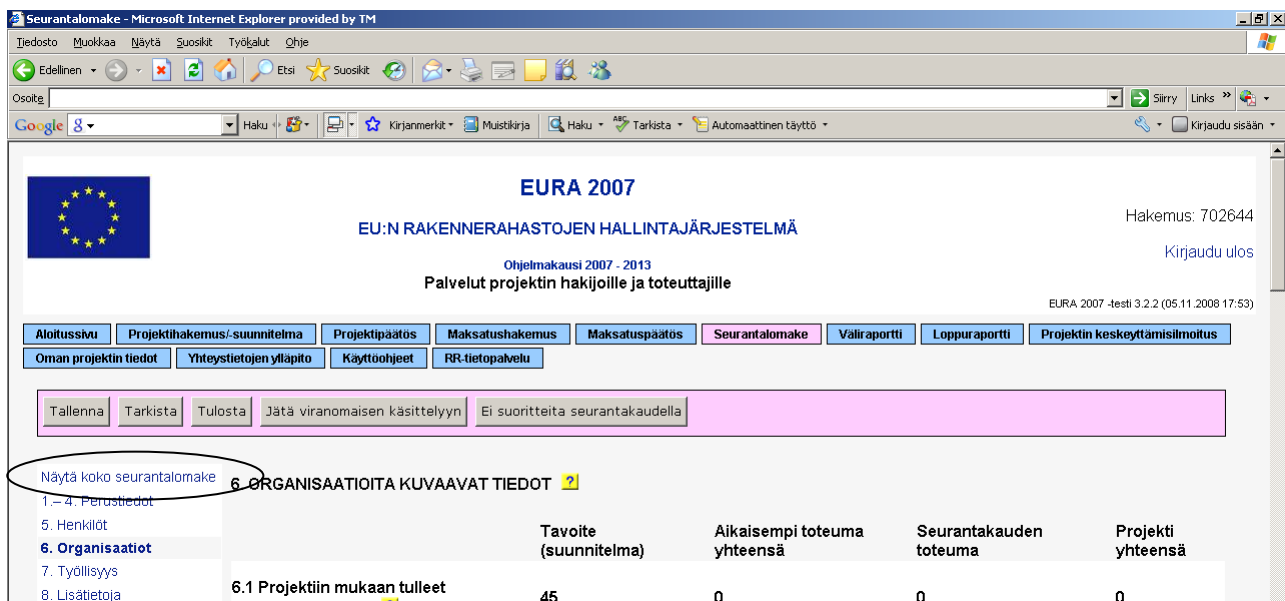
Seurantalomake - Microsoft Internet Explorer provided by TM

Tiedosto Muokkaa Näytä Suosikit Työkalut Ohje

Edellinen Etsi Suosikit

Osoite

Siirry Links

Google Haku Kirjanmerkit Muistikirja Haku Tarkista Automaattinen täyttö Kirjaudu sisään

EURA 2007

EU:N RAKENNERAHASTOJEN HALLINTAJÄRJESTELMÄ

Ohjelmakausi 2007 - 2013

Palvelut projektin hakijoille ja toteuttajille

Hakemus: 702644

Kirjaudu ulos

EURA 2007 -testi 3.2.2 (05.11.2008 17:53)

Aloitussivu | Projektihakemus/-suunnitelma | Projektipäätös | Maksatushakemus | Maksatuspäätös | Seurantalomake | Väliraportti | Loppuraportti | Projektin keskeyttämisilmoitus | Oman projektin tiedot | Yhteystietojen ylläpito | Käyttöohjeet | RR-tietopalvelu

Tallenna | Tarkista | Tulosta | Jätä viranomaisen käsittelyyn | Ei suoritteita seurantakaudella

Näytä koko seurantalomake
1.– 4. Perustiedot
5. Henkilöt
6. Organisaatiot
7. Työllisyys
8. Lisätietoja

6. ORGANISAATIOITA KUVAAVAT TIEDOT ?

| | Tavoite (suunnitelma) | Aikaisempi toteuma yhteensä | Seurantakauden toteuma | Projekti yhteensä |
|---|---|---|---|---|
| 6.1 Projektiin mukaan tulleet | 45 | 0 | 0 | 0 |